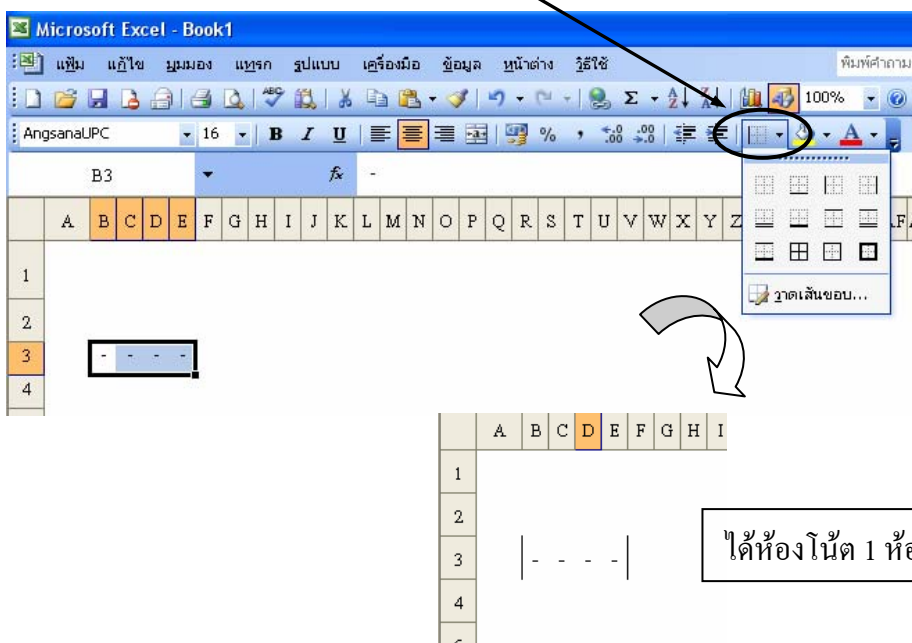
Microsoft Excel - Book1

แฟ้ม แก้ไข มุมมอง แทรก รูปแบบ เครื่องมือ ข้อมูล หน้าต่าง วิธีใช้

พิมพ์คำถาม

100%

AngsanaUPC 16 B I U % ,

B3 $f_x$ -

| | A | B | C | D | E | F | G | H | I | J | K | L | M | N | O | P | Q | R | S | T | U | V | W | X | Y | Z |
|---|---|---|---|---|---|---|---|---|---|---|---|---|---|---|---|---|---|---|---|---|---|---|---|---|---|---|
| 1 | | | | | | | | | | | | | | | | | | | | | | | | | | |
| 2 | | | | | | | | | | | | | | | | | | | | | | | | | | |
| 3 | | - | - | - | - | | | | | | | | | | | | | | | | | | | | | |
| 4 | | | | | | | | | | | | | | | | | | | | | | | | | | |

วาดเส้นขอบ...

| | A | B | C | D | E | F | G | H | I |
|---|---|---|---|---|---|---|---|---|---|
| 1 | | | | | | | | | |
| 2 | | | | | | | | | |
| 3 | | - | - | - | - | | | | |
| 4 | | | | | | | | | |

ได้ห้องโน้ต 1 ห้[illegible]